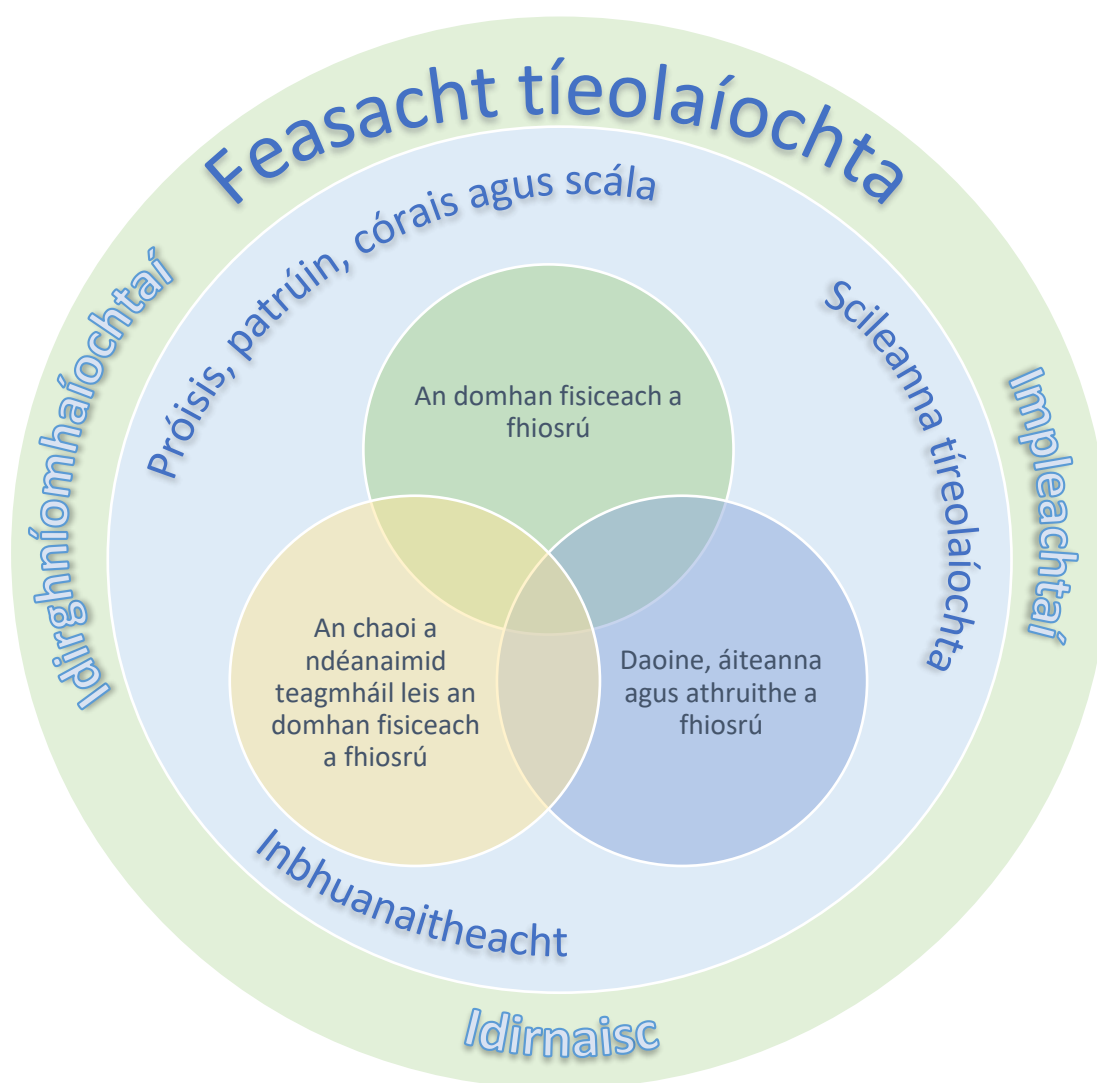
Feasacht tíeolaíochta

Idirghníomhaíochtaí

Impleachtaí

Idirnaisc

Próisis, patrúin, córais agus scála

Scileanna tíreolaíochta

Inbhuanaitheacht

An domhan fisiceach a fhiosrú

An chaoi a ndéanaimid teagmháil leis an domhan fisiceach a fhiosrú

Daoine, áiteanna agus athruithe a fhiosrú